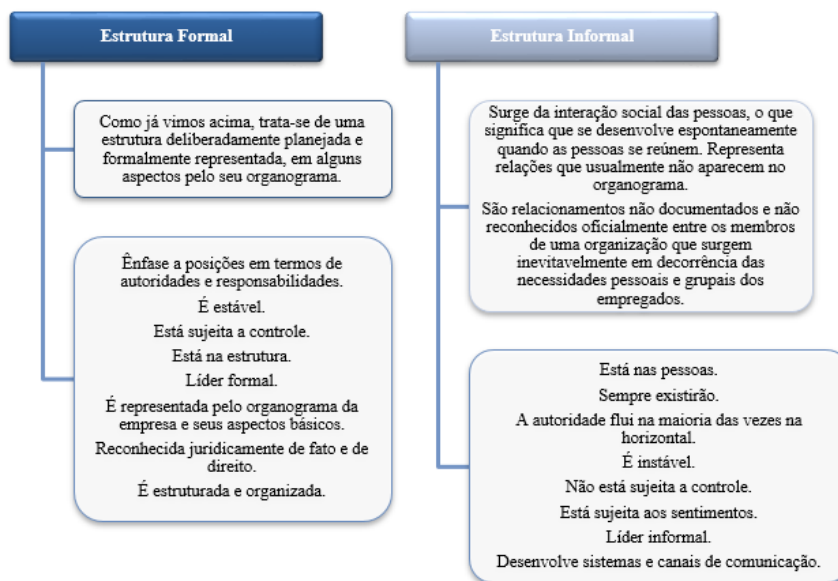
Estrutura Formal

Como já vimos acima, trata-se de uma estrutura deliberadamente planejada e formalmente representada, em alguns aspectos pelo seu organograma.

Ênfase a posições em termos de autoridades e responsabilidades.

É estável.

Está sujeita a controle.

Está na estrutura.

Líder formal.

É representada pelo organograma da empresa e seus aspectos básicos.

Reconhecida juridicamente de fato e de direito.

É estruturada e organizada.

Estrutura Informal

Surge da interação social das pessoas, o que significa que se desenvolve espontaneamente quando as pessoas se reúnem. Representa relações que usualmente não aparecem no organograma.

São relacionamentos não documentados e não reconhecidos oficialmente entre os membros de uma organização que surgem inevitavelmente em decorrência das necessidades pessoais e grupais dos empregados.

Está nas pessoas.

Sempre existirão.

A autoridade flui na maioria das vezes na horizontal.

É instável.

Não está sujeita a controle.

Está sujeita aos sentimentos.

Líder informal.

Desenvolve sistemas e canais de comunicação.